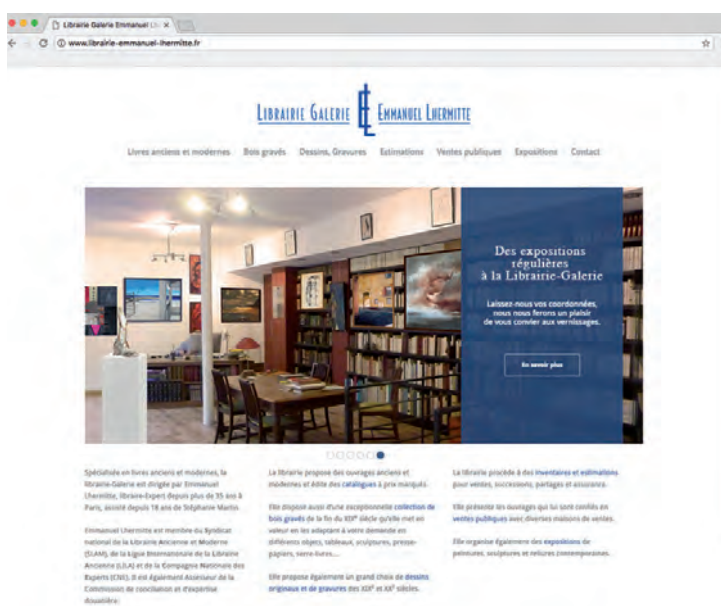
Librairie Galerie Emmanuel L... ×

www.librairie-emmanuel-lhermitte.fr

Librairie Galerie EL Emmanuel Lhermitte

Livres anciens et modernes   Bois gravés   Dessins, Gravures   Estimations   Ventes publiques   Expositions   Contact

Des expositions régulières à la Librairie-Galerie

Laissez-nous vos coordonnées, nous nous ferons un plaisir de vous convier aux vernissages.

En savoir plus

Spécialisée en livres anciens et modernes, la librairie-Galerie est dirigée par Emmanuel Lhermitte, libraire-Expert depuis plus de 35 ans à Paris, assisté depuis 18 ans de Stéphanie Martin.

Emmanuel Lhermitte est membre du Syndicat national de la Librairie Ancienne et Moderne (SLAM), de la Ligue Internationale de la Librairie Ancienne (LILA) et de la Compagnie Nationale des Experts (CNE). Il est également Assesseur de la Commission de conciliation et d'expertise douanière.

La librairie propose des ouvrages anciens et modernes et édite des catalogues à prix marqués.

Elle dispose aussi d'une exceptionnelle collection de bois gravés de la fin du XIX$^e$ siècle qu'elle met en valeur en les adaptant à votre demande en différents objets, tableaux, sculptures, presse-papiers, serre-livres...

Elle propose également un grand choix de dessins originaux et de gravures des XIX$^e$ et XX$^e$ siècles.

La librairie procède à des inventaires et estimations pour ventes, successions, partages et assurance.

Elle présente les ouvrages qui lui sont confiés en ventes publiques avec diverses maisons de ventes.

Elle organise également des expositions de peintures, sculptures et reliures contemporaines.